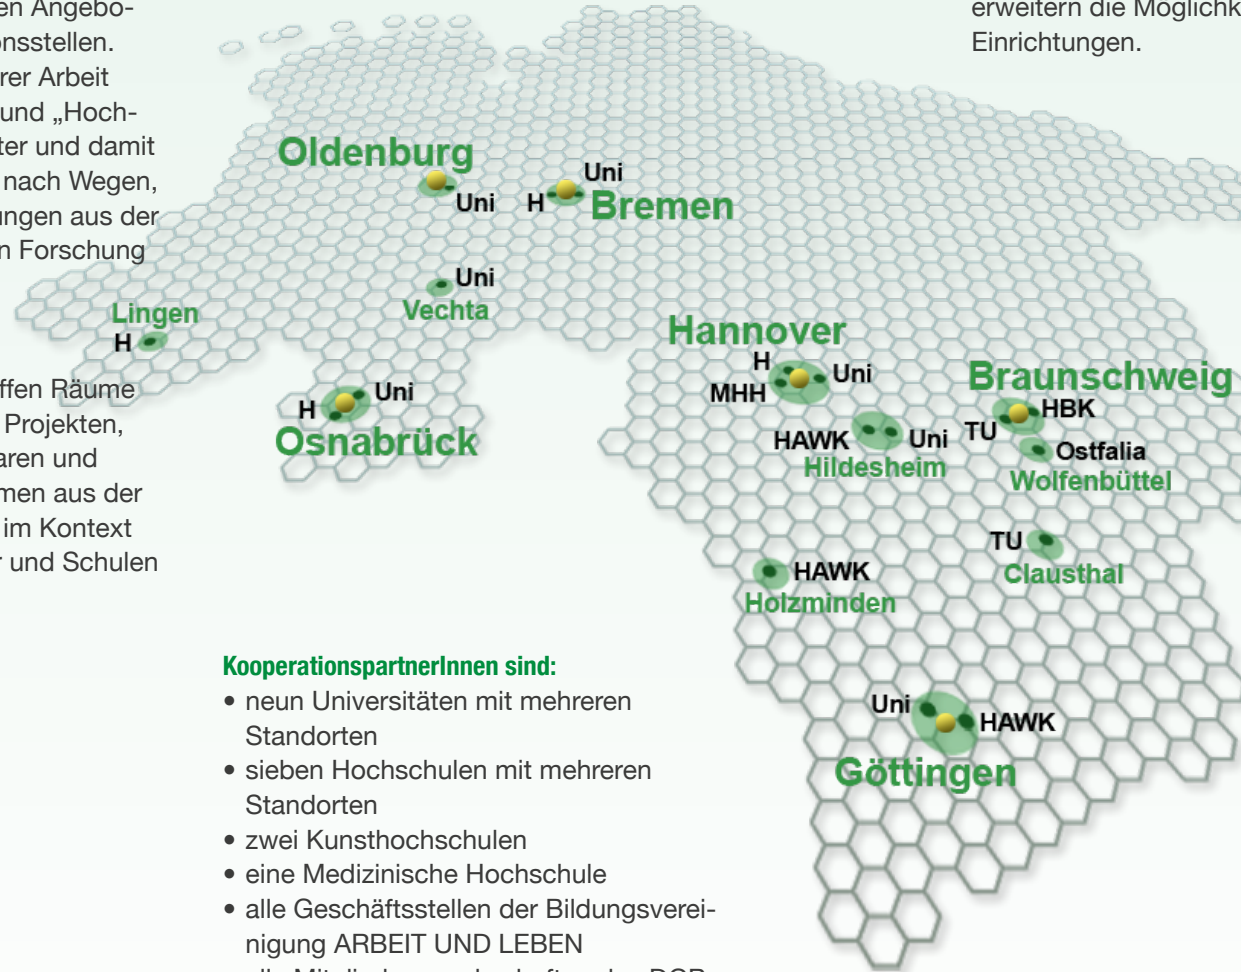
en Angebo-
nsstellen.
rer Arbeit
und „Hoch-
ter und damit
nach Wegen,
ungen aus der
n Forschung

ffen Räume
Projekten,
aren und
men aus der
im Kontext
r und Schulen

erweitern die Möglichk
Einrichtungen.

Oldenburg
Uni
Uni
H
Bremen
Uni
Vechta
Lingen
H
Hannover
H
MHH
Uni
Braunschweig
HBK
TU
Ostfalia
Wolfenbüttel
H
Uni
Osnabrück
HAWK
Uni
Hildesheim
TU
Clausthal
HAWK
Holzminden
Uni
HAWK
Göttingen

KooperationspartnerInnen sind:
• neun Universitäten mit mehreren Standorten
• sieben Hochschulen mit mehreren Standorten
• zwei Kunsthochschulen
• eine Medizinische Hochschule
• alle Geschäftsstellen der Bildungsvereinigung ARBEIT UND LEBEN
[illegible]